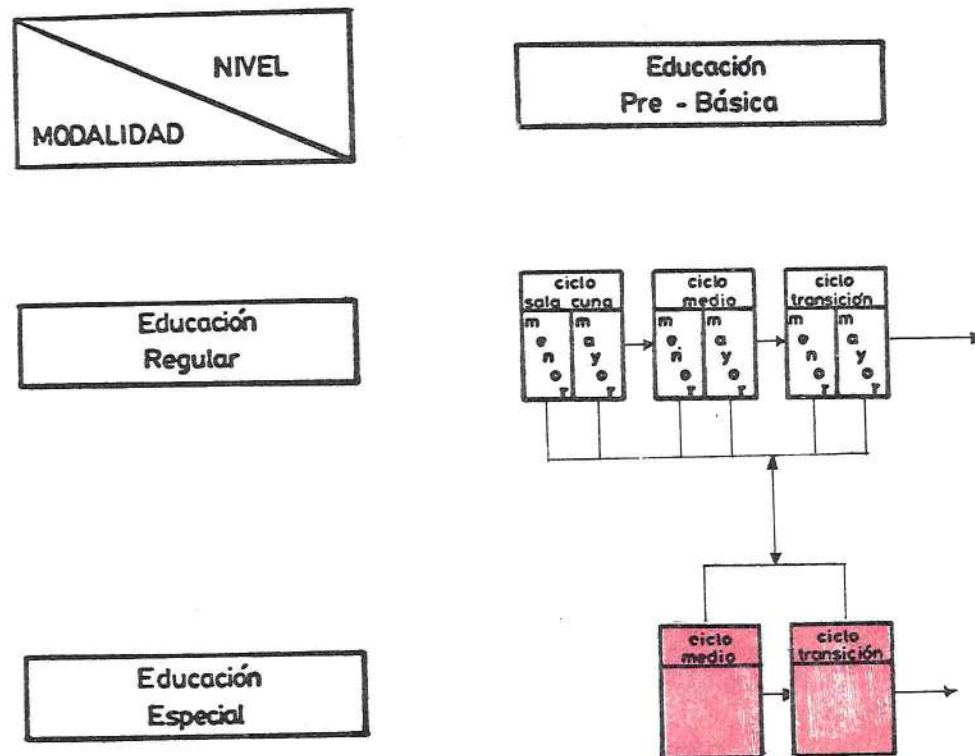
NIVEL

MODALIDAD

Educación Pre - Básica

Educación Regular

ciclo sala cuna
m e n o r
m a y o r

ciclo medio
m e n o r
m a y o r

ciclo transición
m e n o r
m a y o r

Educación Especial

ciclo medio

ciclo transición